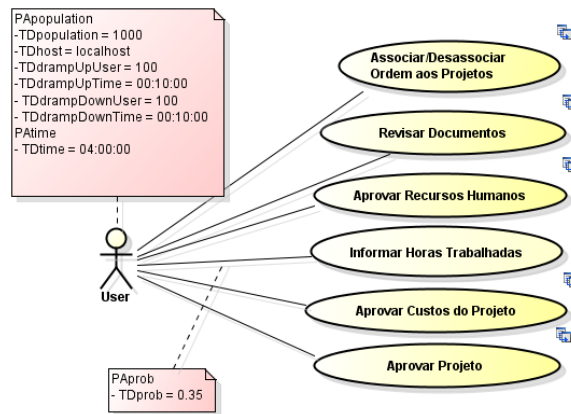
PApopulation
-TDpopulation = 1000
-TDhost = localhost
-TDdrampUpUser = 100
-TDdrampUpTime = 00:10:00
- TDdrampDownUser = 100
- TDdrampDownTime = 00:10:00
PAtime
- TDtime = 04:00:00

User

Associar/Desassociar Ordem aos Projetos

Revisar Documentos

Aprovar Recursos Humanos

Informar Horas Trabalhadas

Aprovar Custos do Projeto

Aprovar Projeto

PAprob
- TDprob = 0.35